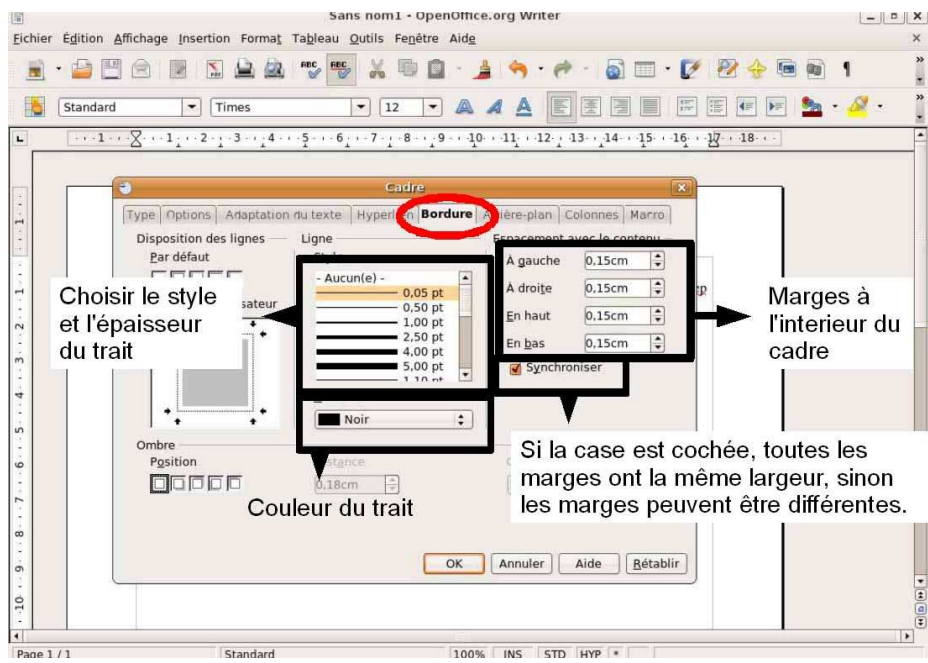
Sans nom1 - OpenOffice.org Writer

Fichier Édition Affichage Insertion Format Tableau Outils Fenêtre Aide

Standard | Times | 12

Cadre

Type | Options | Adaptation du texte | Hyperl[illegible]n | Bordure | A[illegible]ère-plan | Colonnes | Macro

Disposition des lignes

Par défaut

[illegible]sateur

Ligne

- Aucun(e) -
0,05 pt
0,50 pt
1,00 pt
2,50 pt
4,00 pt
5,00 pt

Noir

Espacement avec le contenu

À gauche 0,15cm
À droite 0,15cm
En haut 0,15cm
En bas 0,15cm

Synchroniser

Ombre

Position

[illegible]stance

0,18cm

OK | Annuler | Aide | Rétablir

Choisir le style et l'épaisseur du trait

Marges à l'interieur du cadre

Si la case est cochée, toutes les marges ont la même largeur, sinon les marges peuvent être différentes.

Couleur du trait

Page 1 / 1 | Standard | 100% | INS | STD | HYP | *